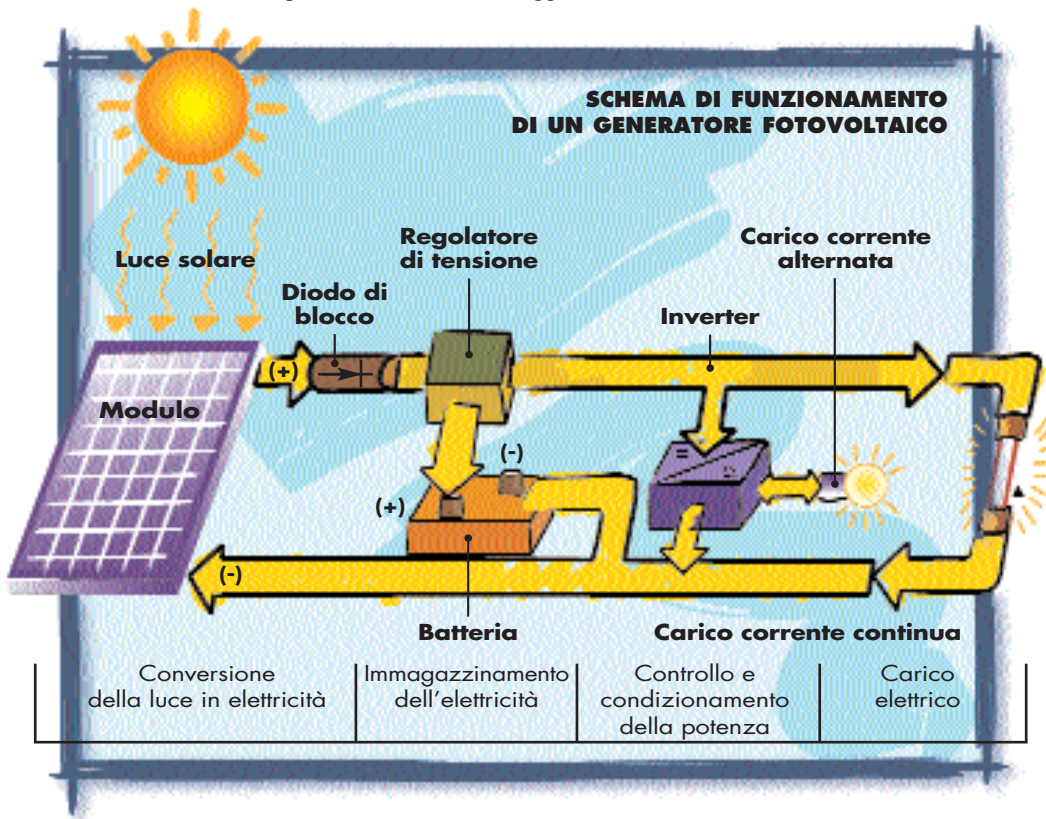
SCHEMA DI FUNZIONAMENTO DI UN GENERATORE FOTOVOLTAICO

Luce solare

Diodo di blocco

Regolatore di tensione

Carico corrente alternata

Inverter

(+)

Modulo

(-)

(+)

(-)

Batteria

Carico corrente continua

| Conversione della luce in elettricità | Immagazzinamento dell'elettricità | Controllo e condizionamento della potenza | Carico elettrico |
|---|---|---|---|